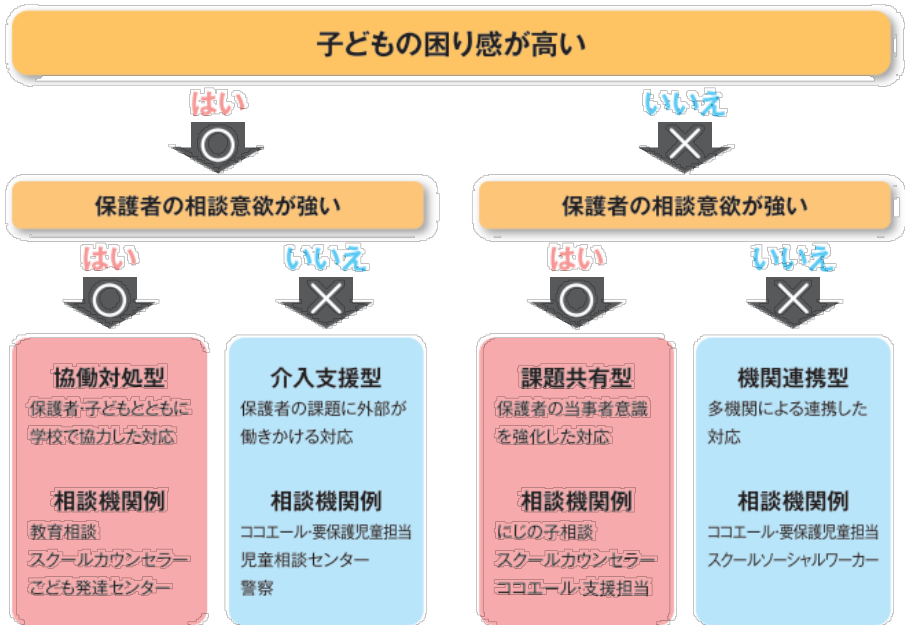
子どもの困り感が高い

はい
○

いいえ
×

保護者の相談意欲が強い

はい
○

いいえ
×

協働対処型
保護者·子どもとともに学校で協力した対応

相談機関例
教育相談
スクールカウンセラー
こども発達センター

介入支援型
保護者の課題に外部が働きかける対応

相談機関例
ココエール·要保護児童担当
児童相談センター
警察

保護者の相談意欲が強い

はい
○

いいえ
×

課題共有型
保護者の当事者意識を強化した対応

相談機関例
にじの子相談
スクールカウンセラー
ココエール·支援担当

機関連携型
多機関による連携した対応

相談機関例
ココエール·要保護児童担当
スクールソーシャルワーカー